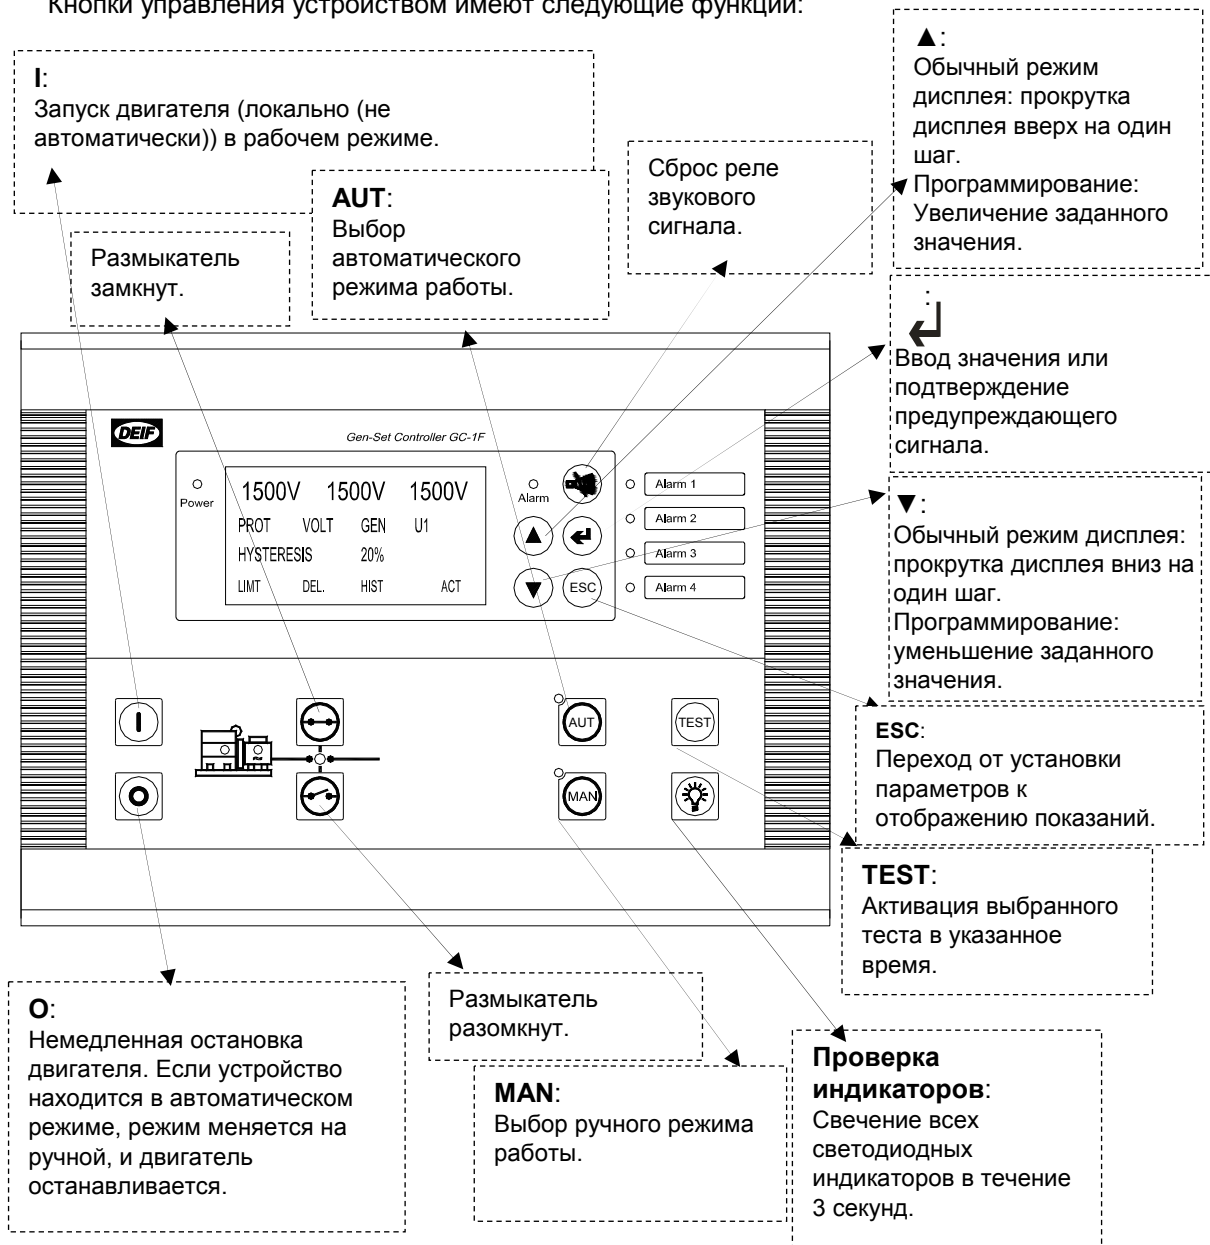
Кнопки управления устройством имеют следующие функции:

▲:
Обычный режим дисплея: прокрутка дисплея вверх на один шаг.
Программирование: Увеличение заданного значения.

I:
Запуск двигателя (локально (не автоматически)) в рабочем режиме.

Сброс реле звукового сигнала.

AUT:
Выбор автоматического режима работы.

Размыкатель замкнут.

:
Ввод значения или подтверждение предупреждающего сигнала.

DEIF
Gen-Set Controller GC-1F
Power
1500V 1500V 1500V
PROT VOLT GEN U1
HYSTERESIS 20%
LIMT DEL. HIST ACT
Alarm
ESC
Alarm 1
Alarm 2
Alarm 3
Alarm 4

▼:
Обычный режим дисплея: прокрутка дисплея вниз на один шаг.
Программирование: уменьшение заданного значения.

AUT
TEST
MAN

ESC:
Переход от установки параметров к отображению показаний.

TEST:
Активация выбранного теста в указанное время.

O:
Немедленная остановка двигателя. Если устройство находится в автоматическом режиме, режим меняется на ручной, и двигатель останавливается.

Размыкатель разомкнут.

MAN:
Выбор ручного режима работы.

Проверка индикаторов:
Свечение всех светодиодных индикаторов в течение 3 секунд.